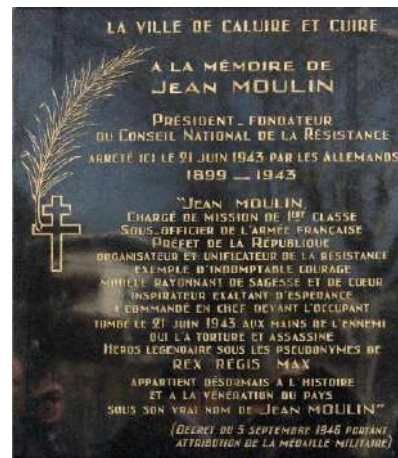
LA VILLE DE CALUIRE ET CUIRE

A LA MÉMOIRE DE
JEAN MOULIN

PRÉSIDENT_FONDATEUR
DU CONSEIL NATIONAL DE LA RÉSISTANCE
ARRÊTÉ ICI LE 21 JUIN 1943 PAR LES ALLEMANDS
1899 _ 1943

"JEAN MOULIN,
CHARGÉ DE MISSION DE 1ÈRE CLASSE
SOUS_OFFICIER DE L'ARMÉE FRANÇAISE
PRÉFET DE LA RÉPUBLIQUE
ORGANISATEUR ET UNIFICATEUR DE LA RÉSISTANCE
EXEMPLE D'INDOMPTABLE COURAGE
MODÈLE RAYONNANT DE SAGESSE ET DE COEUR
INSPIRATEUR EXALTANT D'ESPÉRANCE
A COMMANDÉ EN CHEF DEVANT L'OCCUPANT
TOMBÉ LE 21 JUIN 1943 AUX MAINS DE L'ENNEMI
QUI L'A TORTURÉ ET ASSASSINÉ
HÉROS LÉGENDAIRE SOUS LES PSEUDONYMES DE
REX RÉGIS MAX
APPARTIENT DÉSORMAIS A L'HISTOIRE
ET A LA VÉNÉRATION DU PAYS
SOUS SON VRAI NOM DE JEAN MOULIN"

(DÉCRET DU 5 SEPTEMBRE 1946 PORTANT
ATTRIBUTION DE LA MÉDAILLE MILITAIRE)